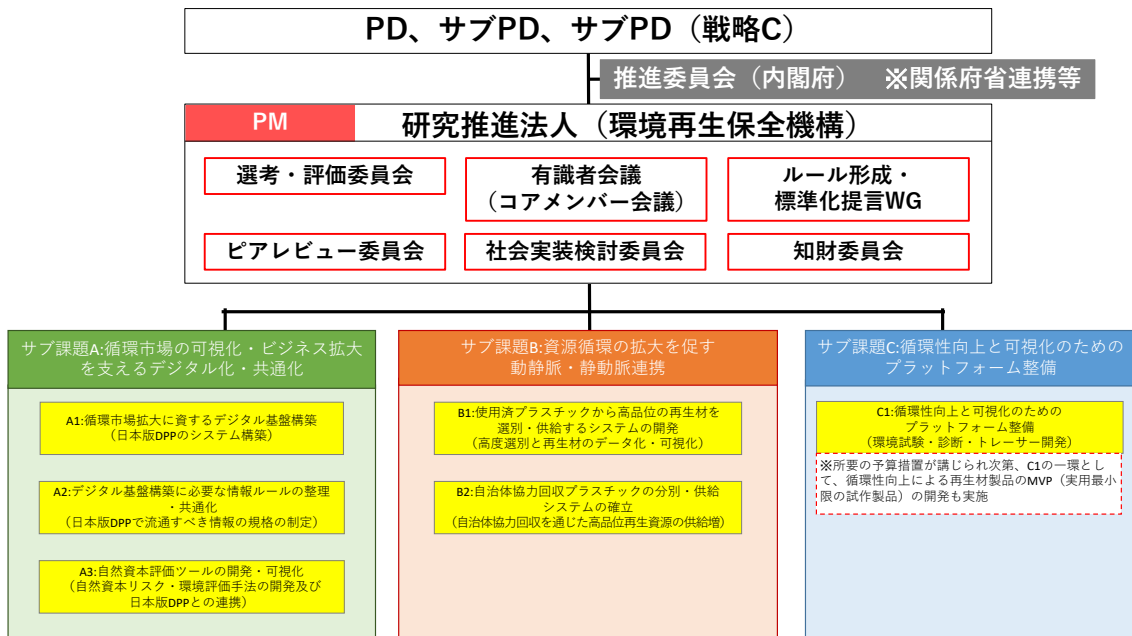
PD、サブPD、サブPD（戦略C）

推進委員会（内閣府）　※関係府省連携等

PM

研究推進法人（環境再生保全機構）

選考・評価委員会

有識者会議（コアメンバー会議）

ルール形成・標準化提言WG

ピアレビュー委員会

社会実装検討委員会

知財委員会

サブ課題A:循環市場の可視化・ビジネス拡大を支えるデジタル化・共通化

A1:循環市場拡大に資するデジタル基盤構築（日本版DPPのシステム構築）

A2:デジタル基盤構築に必要な情報ルールの整理・共通化（日本版DPPで流通すべき情報の規格の制定）

A3:自然資本評価ツールの開発・可視化（自然資本リスク・環境評価手法の開発及び日本版DPPとの連携）

サブ課題B:資源循環の拡大を促す動静脈・静動脈連携

B1:使用済プラスチックから高品位の再生材を選別・供給するシステムの開発（高度選別と再生材のデータ化・可視化）

B2:自治体協力回収プラスチックの分別・供給システムの確立（自治体協力回収を通じた高品位再生資源の供給増）

サブ課題C:循環性向上と可視化のためのプラットフォーム整備

C1:循環性向上と可視化のためのプラットフォーム整備（環境試験・診断・トレーサー開発）

※所要の予算措置が講じられ次第、C1の一環として、循環性向上による再生材製品のMVP（実用最小限の試作製品）の開発も実施